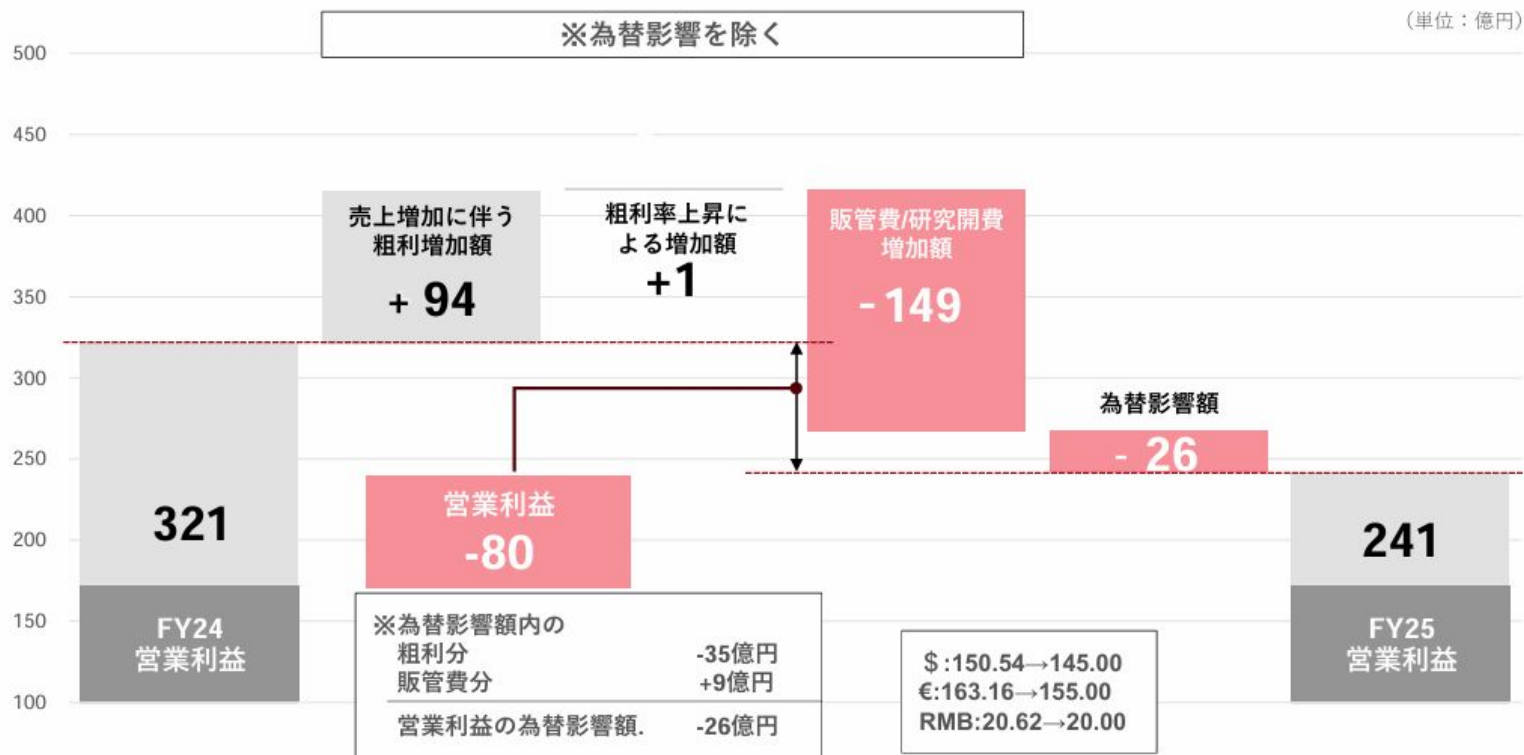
※為替影響を除く

(単位：億円)

500
450
400
350
300
250
200
150
100

売上増加に伴う粗利増加額
+ 94

粗利率上昇による増加額
+1

販管費/研究開費増加額
- 149

為替影響額
- 26

321

FY24
営業利益

営業利益
-80

241

FY25
営業利益

※為替影響額内の
粗利分 -35億円
販管費分 +9億円
営業利益の為替影響額. -26億円

$:150.54→145.00
€:163.16→155.00
RMB:20.62→20.00